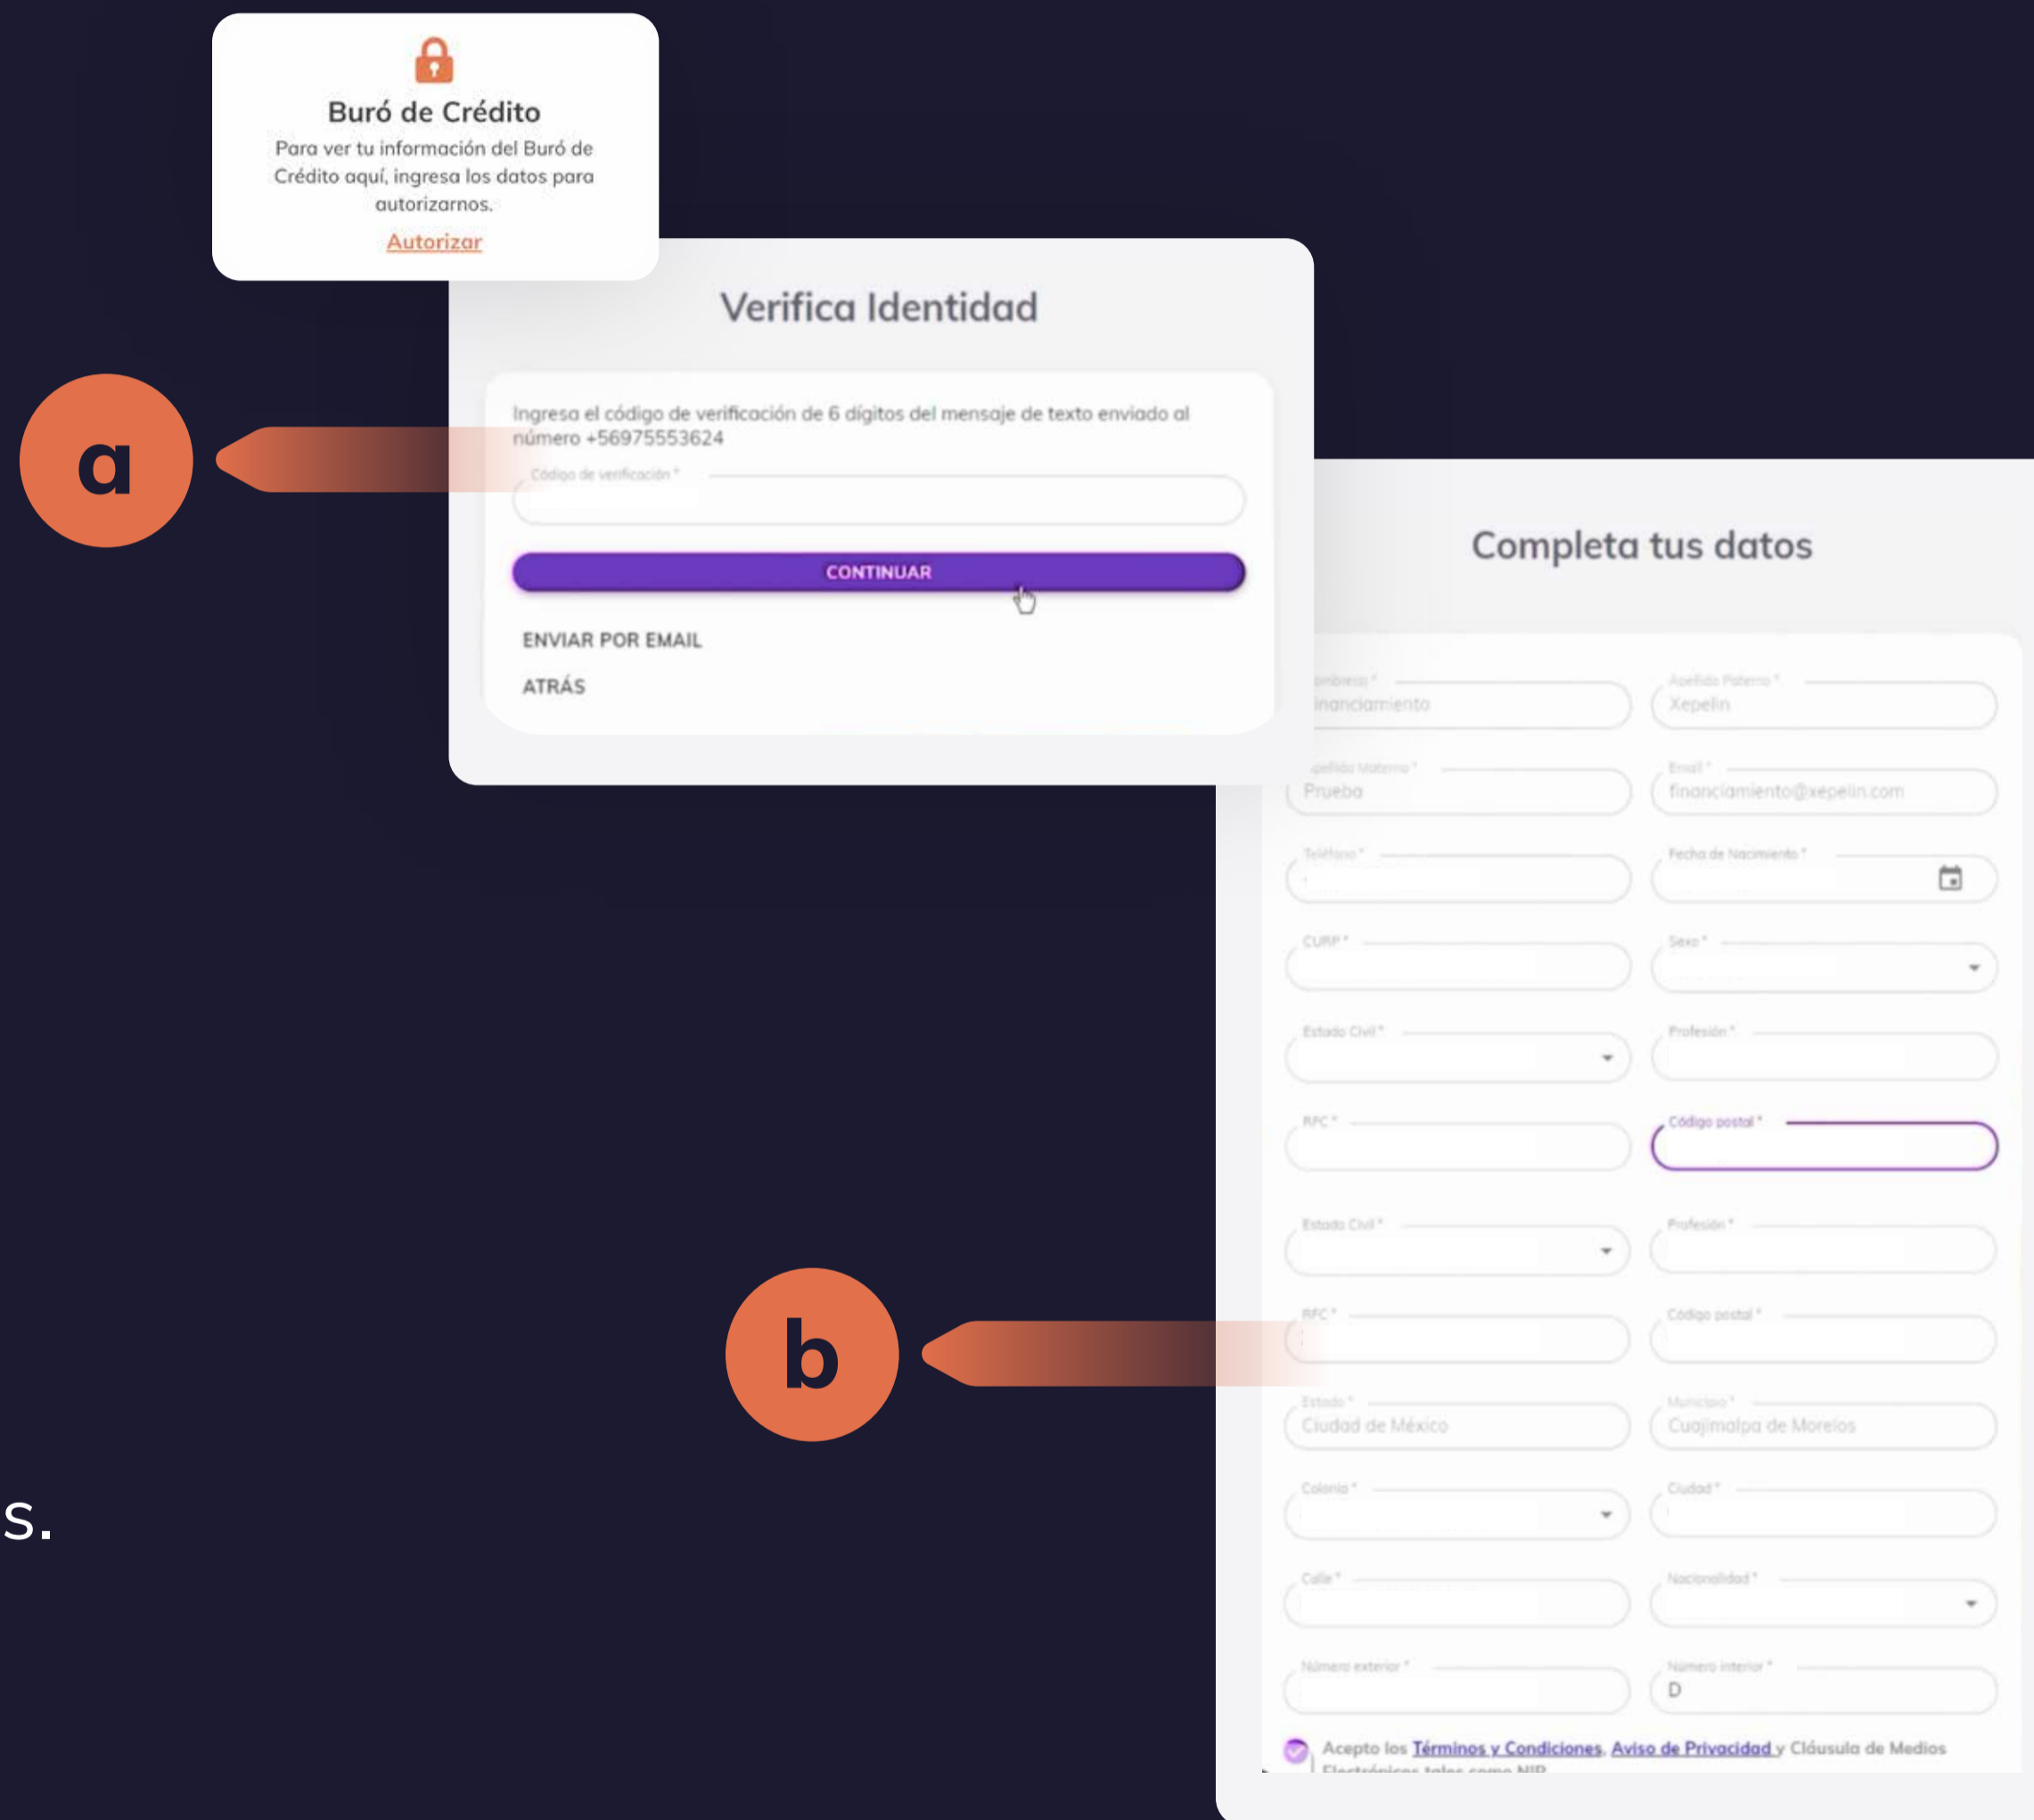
Buró de Crédito

Para ver tu información del Buró de Crédito aquí, ingresa los datos para autorizarnos.

Autorizar

Verifica Identidad

a

Ingresa el código de verificación de 6 dígitos del mensaje de texto enviado al número +56975553624

Código de verificación *

CONTINUAR

ENVIAR POR EMAIL

ATRÁS

Completa tus datos

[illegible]nombre(s) *
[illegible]inanciamiento

Apellido Paterno *
Xepelin

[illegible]pellido Materno *
Prueba

Email *
financiamiento@xepelin.com

Teléfono *

Fecha de Nacimiento *

CURP *

Sexo *

Estado Civil *

Profesión *

RFC *

Código postal *

Estado Civil *

Profesión *

RFC *

Código postal *

b

Estado *
Ciudad de México

Municipio *
Cuajimalpa de Morelos

Colonia *

Ciudad *

Calle *

Nacionalidad *

Número exterior *

Número interior *
D

Acepto los Términos y Condiciones, Aviso de Privacidad y Cláusula de Medios Electrónicos tales como NIP

s.